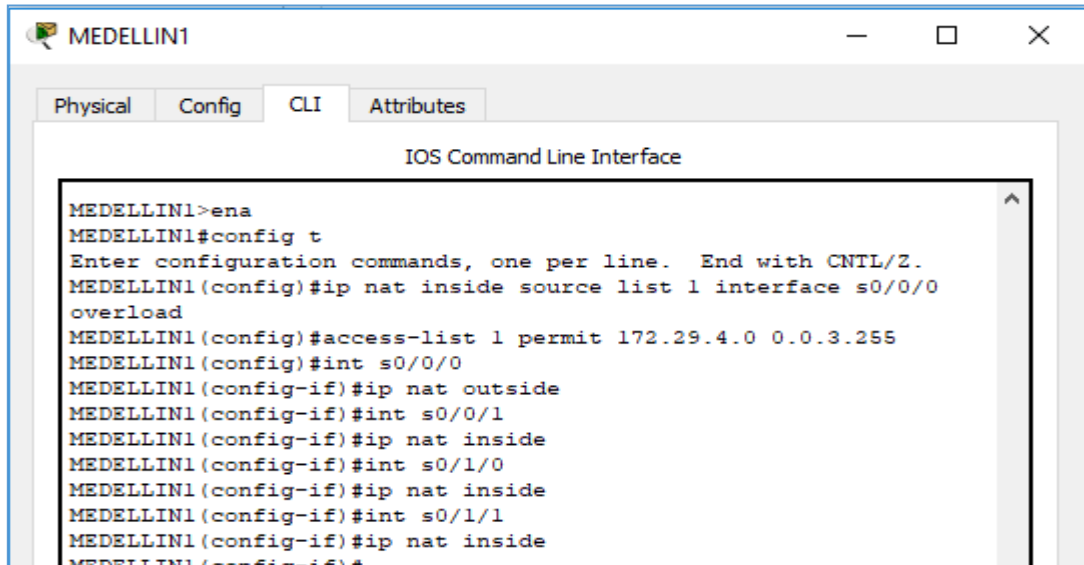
MEDELLIN1

Physical Config CLI Attributes

IOS Command Line Interface

MEDELLIN1>ena
MEDELLIN1#config t
Enter configuration commands, one per line. End with CNTL/Z.
MEDELLIN1(config)#ip nat inside source list 1 interface s0/0/0 overload
MEDELLIN1(config)#access-list 1 permit 172.29.4.0 0.0.3.255
MEDELLIN1(config)#int s0/0/0
MEDELLIN1(config-if)#ip nat outside
MEDELLIN1(config-if)#int s0/0/1
MEDELLIN1(config-if)#ip nat inside
MEDELLIN1(config-if)#int s0/1/0
MEDELLIN1(config-if)#ip nat inside
MEDELLIN1(config-if)#int s0/1/1
MEDELLIN1(config-if)#ip nat inside
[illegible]